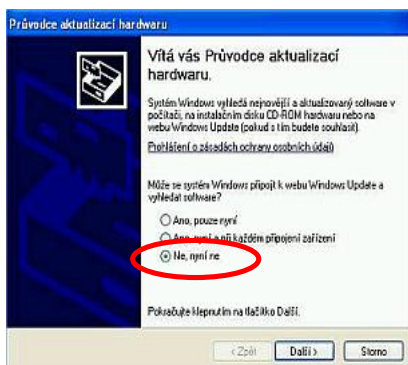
Průvodce aktualizací hardwaru

Vítá vás Průvodce aktualizací hardwaru.

Systém Windows vyhledá nejnovější a aktualizovaný software v počítači, na instalačním disku CD-ROM hardwaru nebo na webu Windows Update (pokud s tím budete souhlasit).

Prohlášení o zásadách ochrany osobních údajů

Může se systém Windows připojit k webu Windows Update a vyhledat software?

Ano, pouze nyní

Ano, nyní a při každém připojení zařízení

Ne, nyní ne

Pokračujte klepnutím na tlačítko Další.

< Zpět Další > Storno